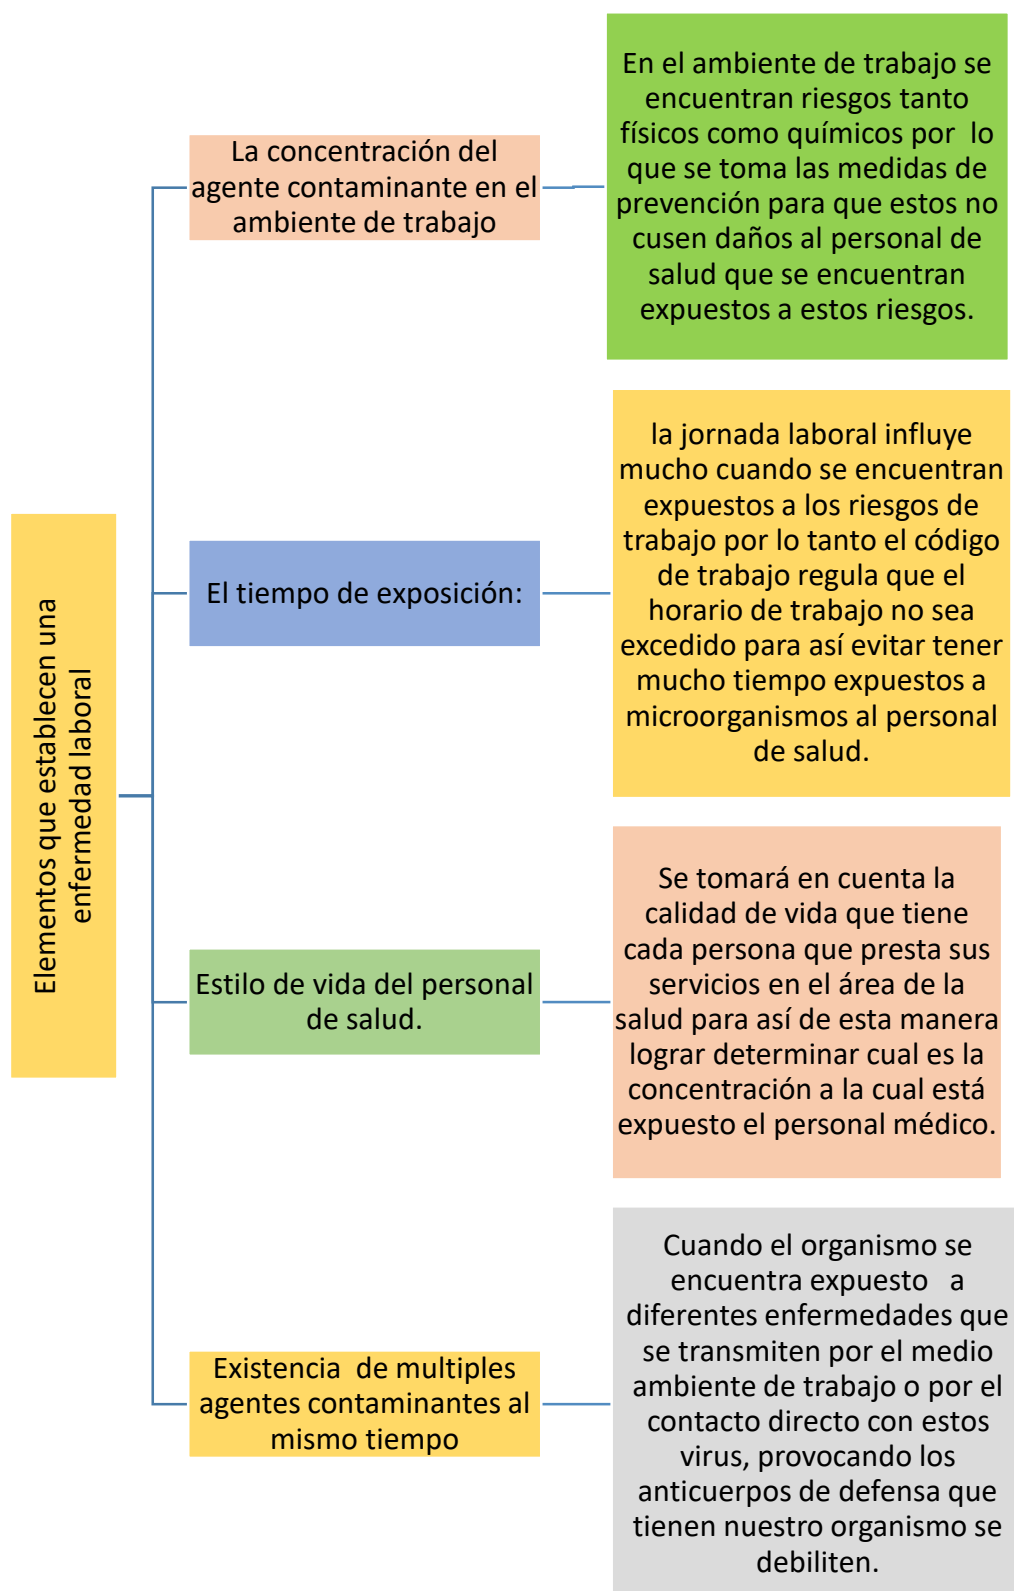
Elementos que establecen una enfermedad laboral

La concentración del agente contaminante en el ambiente de trabajo

En el ambiente de trabajo se encuentran riesgos tanto físicos como químicos por lo que se toma las medidas de prevención para que estos no cusen daños al personal de salud que se encuentran expuestos a estos riesgos.

El tiempo de exposición:

la jornada laboral influye mucho cuando se encuentran expuestos a los riesgos de trabajo por lo tanto el código de trabajo regula que el horario de trabajo no sea excedido para así evitar tener mucho tiempo expuestos a microorganismos al personal de salud.

Estilo de vida del personal de salud.

Se tomará en cuenta la calidad de vida que tiene cada persona que presta sus servicios en el área de la salud para así de esta manera lograr determinar cual es la concentración a la cual está expuesto el personal médico.

Existencia de multiples agentes contaminantes al mismo tiempo

Cuando el organismo se encuentra expuesto a diferentes enfermedades que se transmiten por el medio ambiente de trabajo o por el contacto directo con estos virus, provocando los anticuerpos de defensa que tienen nuestro organismo se debiliten.